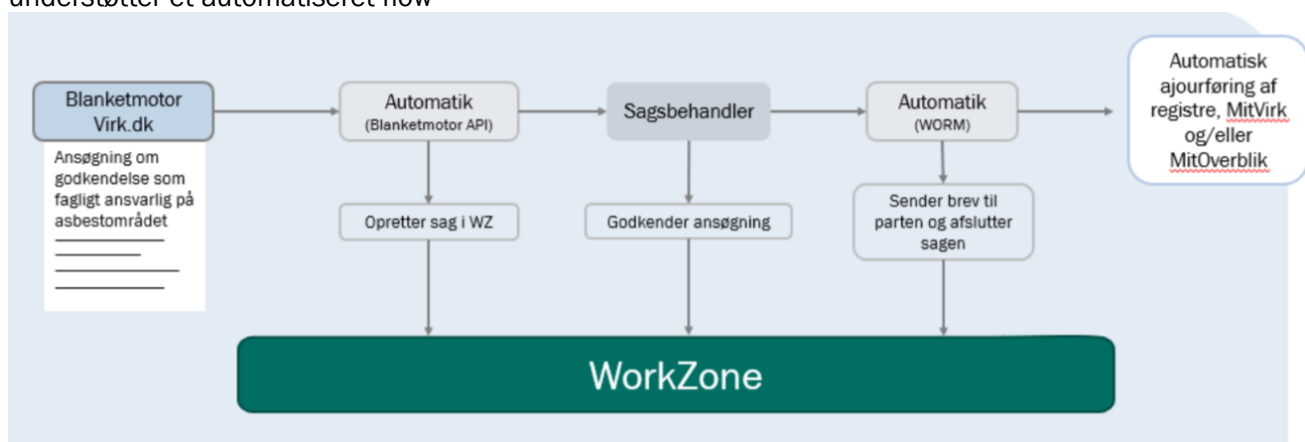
understøtter et automatiseret flow

Blanketmotor Virk.dk

Ansøgning om godkendelse som fagligt ansvarlig på asbestområdet

Automatik (Blanketmotor API)

Opretter sag i WZ

Sagsbehandler

Godkender ansøgning

Automatik (WORM)

Sender brev til parten og afslutter sagen

Automatisk ajourføring af registre, MitVirk og/eller MitOverblik

WorkZone